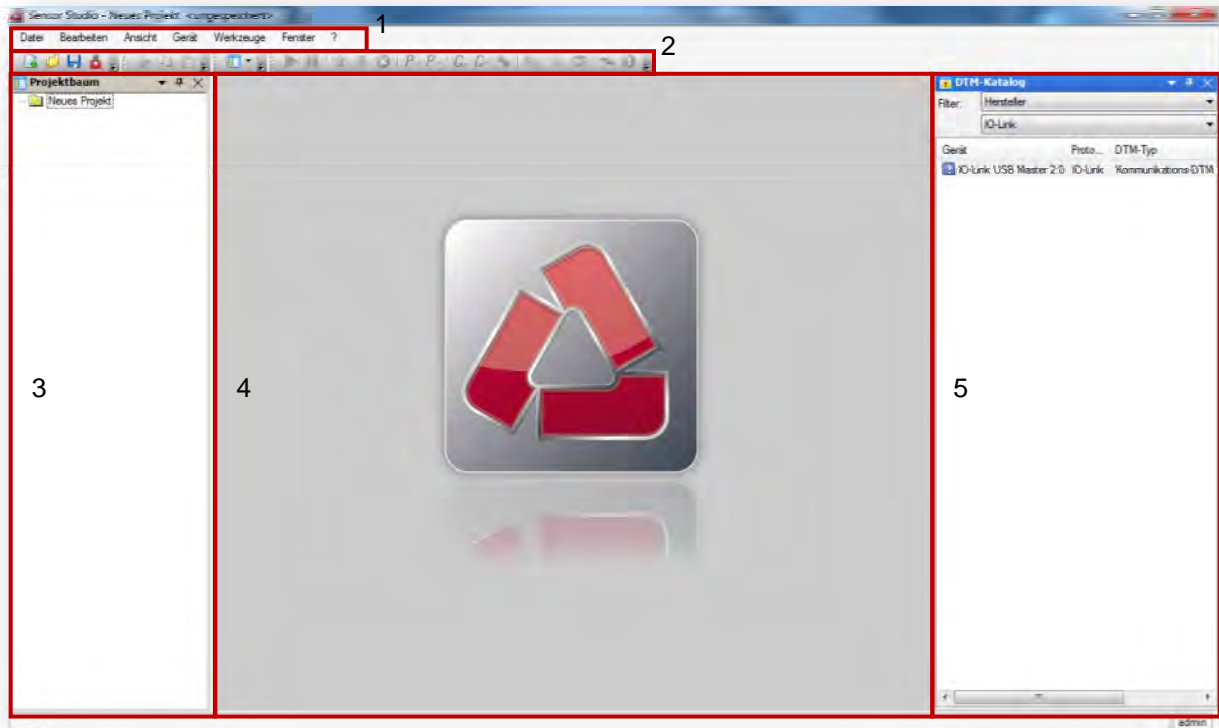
Sensor Studio - Neues Projekt <ungespeichert>

Datei Bearbeiten Ansicht Gerät Werkzeuge Fenster ?

1

2

Projektbaum

Neues Projekt

3

4

DTM-Katalog

Filter: Hersteller

IO-Link

| Gerät | Proto... | DTM-Typ |
|---|---|---|
| IO-Link USB Master 2.0 | IO-Link | Kommunikations-DTM |

5

admin